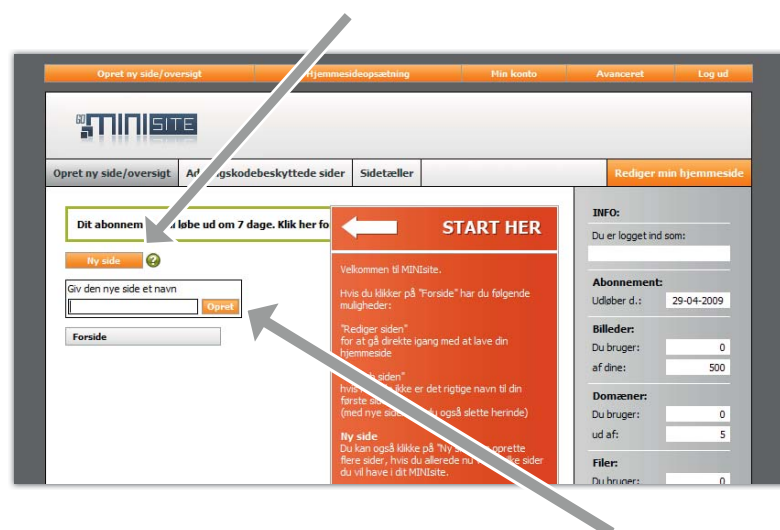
Opret ny side/oversigt | Hjemmesideopsætning | Min konto | Avanceret | Log ud

GO MINISITE

Opret ny side/oversigt | Ad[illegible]gskodebeskyttede sider | Sidetæller | Rediger min hjemmeside

Dit abonnem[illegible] løbe ud om 7 dage. Klik her fo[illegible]

Ny side

Giv den nye side et navn

Opret

Forside

START HER

Velkommen til MINIsite.

Hvis du klikker på "Forside" har du følgende muligheder:

"Rediger siden"
for at gå direkte igang med at lave din hjemmeside

"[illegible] siden"
hvis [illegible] ikke er det rigtige navn til din første si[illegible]
(med nye side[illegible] du også slette herinde)

Ny side
Du kan også klikke på "Ny s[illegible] oprette flere sider, hvis du allerede nu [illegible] sider du vil have i dit MINIsite.

INFO:
Du er logget ind som:

Abonnement:
Udløber d.: 29-04-2009

Billeder:
Du bruger: 0
af dine: 500

Domæner:
Du bruger: 0
ud af: 5

Filer:
Du bruger: 0